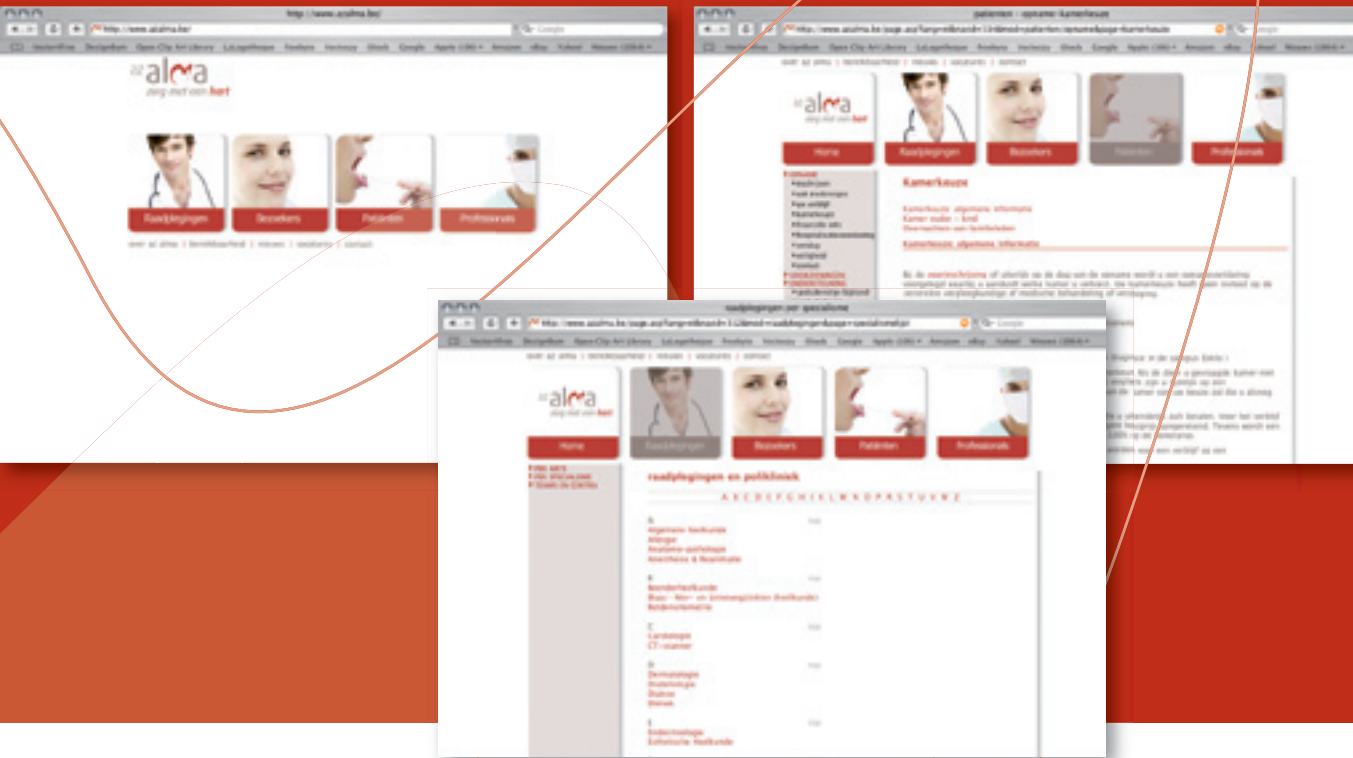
http://www.azalma.be/

http://www.azalma.be/

Google

Hackerfinas DesignBum Open Clip Art Library LaLogotheque Fonkyta Vectoozy Gheck Google Apple (186) Amazon eBay Yahoo! Nieuws (1064)

az alma zorg met een hart

Raadplegingen

Bezoekers

Patiënten

Professionals

over az alma | bereikbaarheid | nieuws | vacatures | contact

patienten - opname - kamerkeuze

over az alma | bereikbaarheid | nieuws | vacatures | contact

az alma zorg met een hart

Home

Raadplegingen

Bezoekers

Patiënten

Professionals

Kamerkeuze

Kamerkeuze: algemene informatie
Kamer zoden = kmd
Overnachten een familielid

Kamerkeuze: algemene informatie

raadplegingen per specialisme

Google

Hackerfinas DesignBum Open Clip Art Library LaLogotheque Fonkyta Vectoozy Gheck Google Apple (186) Amazon eBay Yahoo! Nieuws (1064)

over az alma | bereikbaarheid | nieuws | vacatures | contact

az alma zorg met een hart

Home

Raadplegingen

Bezoekers

Patiënten

Professionals

raadplegingen en polikliniek

A B C D E F G H I K L M N O P R S T U V W Z

A
Algemene heelkunde
Allergie
Anatomo-pathologie
Anesthesie & Reanimatie

B
Borstkliniek
Bijzondere heelkunde
Bloed- en vaatziekten
Botdensitometrie

C
Cardiologie
CT-scanner

D
Dermatologie
Diabetologie
Dialyse
Dienst

E
Endocrinologie
Esthetische heelkunde